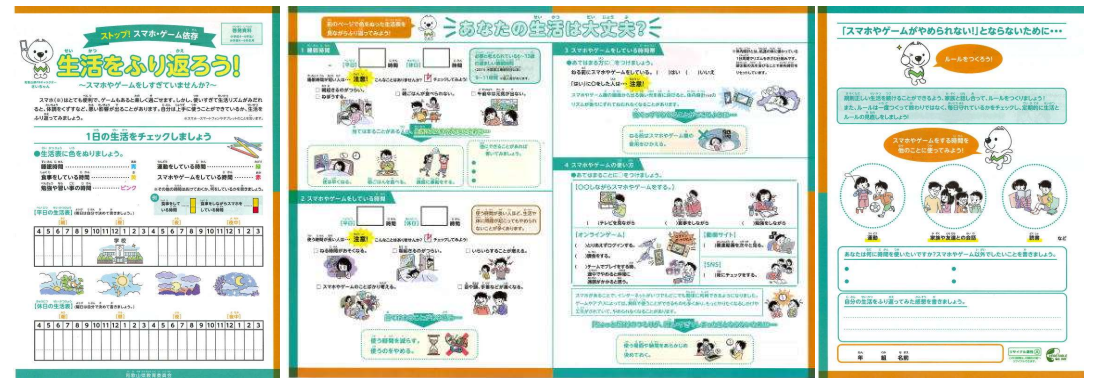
ストップ！スマホ・ゲーム依存

生活をふり返ろう！
〜スマホやゲームをしすぎていませんか？〜

スマホ(※)はとても便利で、ゲームもあると楽しく過ごせます。しかし、使いすぎて生活リズムがみだれると、体調をくずすなど、悪い影響が出ることがあります。自分は上手に使うことができているか、生活をふり返ってみましょう。

1日の生活をチェックしましょう

●生活表に色をぬりましょう。
睡眠時間
食事をしている時間
勉強や習い事の時間 ピンク
運動をしている時間
スマホやゲームをしている時間

【平日の生活表】

| 4 | 5 | 6 | 7 | 8 | 9 | 10 | 11 | 12 | 1 | 2 | 3 | 4 | 5 | 6 | 7 | 8 | 9 | 10 | 11 | 12 | 1 | 2 | 3 | 4 |
|---|---|---|---|---|---|---|---|---|---|---|---|---|---|---|---|---|---|---|---|---|---|---|---|---|

学校

【休日の生活表】

| 4 | 5 | 6 | 7 | 8 | 9 | 10 | 11 | 12 | 1 | 2 | 3 | 4 | 5 | 6 | 7 | 8 | 9 | 10 | 11 | 12 | 1 | 2 | 3 | 4 |
|---|---|---|---|---|---|---|---|---|---|---|---|---|---|---|---|---|---|---|---|---|---|---|---|---|

前のページで色をぬった生活表を見ながら振り返ってみよう！

あなたの生活は大丈夫？

1 睡眠時間
（平日） 時間 （休日） 時間
注意！
チェックしてみよう
□ 朝起きるのがつらい。
□ 昼に眠くなる。
□ 授業中に眠くなる。

2 スマホやゲームをしている時間
（平日） 時間 （休日） 時間
注意！
チェックしてみよう
□ スマホやゲームのことばかり考える。
□ いらいらすることが増えた。

3 スマホやゲームをしている時間帯
●あてはまる方に○をつけましょう。
ねる前にスマホやゲームをしている。 （はい ／ いいえ）
「はい」に○をした人は… 注意！

4 スマホやゲームの使い方
●あてはまるものに○をつけましょう。
【〇〇しながらスマホやゲームをする。】
( ) テレビを見ながら ( ) 食事をしながら ( ) 勉強しながら
【オンラインゲーム】 【動画サイト】
【SNS】

「スマホやゲームがやめられない！」とならないために…

ルールをつくろう！

スマホやゲームをする時間を他のことに使ってみよう！
運動 家族や友達との会話 読書 など

あなたは何に時間を使いたいですか？スマホやゲーム以外でしたいことを書きましょう。

自分の生活をふり返ってみた感想を書きましょう。

年 組 名前